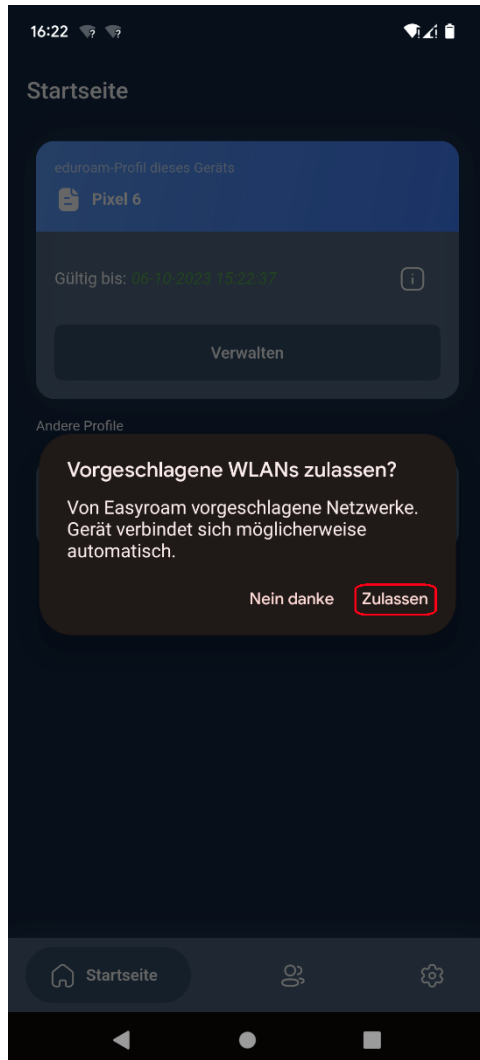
16:22

Startseite

eduroam-Profil dieses Geräts

Pixel 6

Gültig bis: 06-10-2023 15:22:37

Verwalten

Andere Profile

Vorgeschlagene WLANs zulassen?

Von Easyroam vorgeschlagene Netzwerke. Gerät verbindet sich möglicherweise automatisch.

Nein danke Zulassen

Startseite